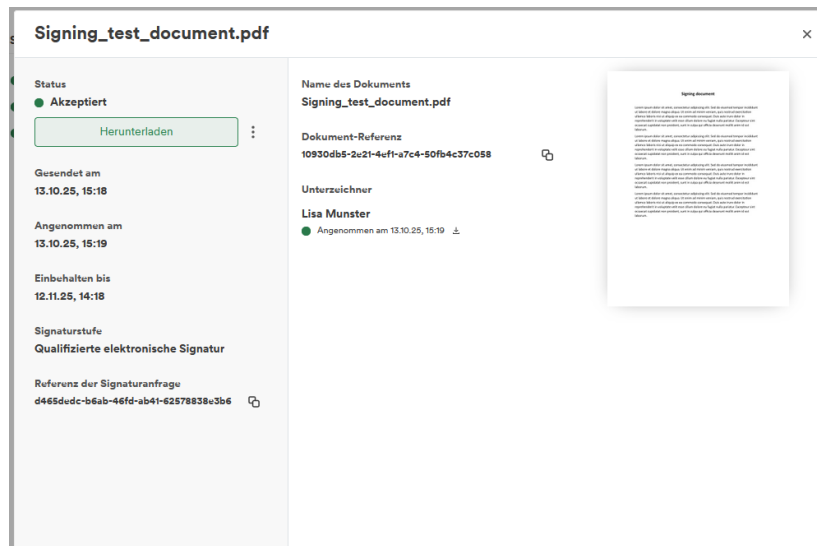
Signing_test_document.pdf

×

Status
Akzeptiert

Herunterladen

Gesendet am
13.10.25, 15:18

Angenommen am
13.10.25, 15:19

Einbehalten bis
12.11.25, 14:18

Signaturstufe
Qualifizierte elektronische Signatur

Referenz der Signaturanfrage
d465dedc-b6ab-46fd-ab41-62578838e3b6

Name des Dokuments
Signing_test_document.pdf

Dokument-Referenz
10930db5-2c21-4ef1-a7c4-50fb4c37c058

Unterzeichner
Lisa Munster
Angenommen am 13.10.25, 15:19

Signing document

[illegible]